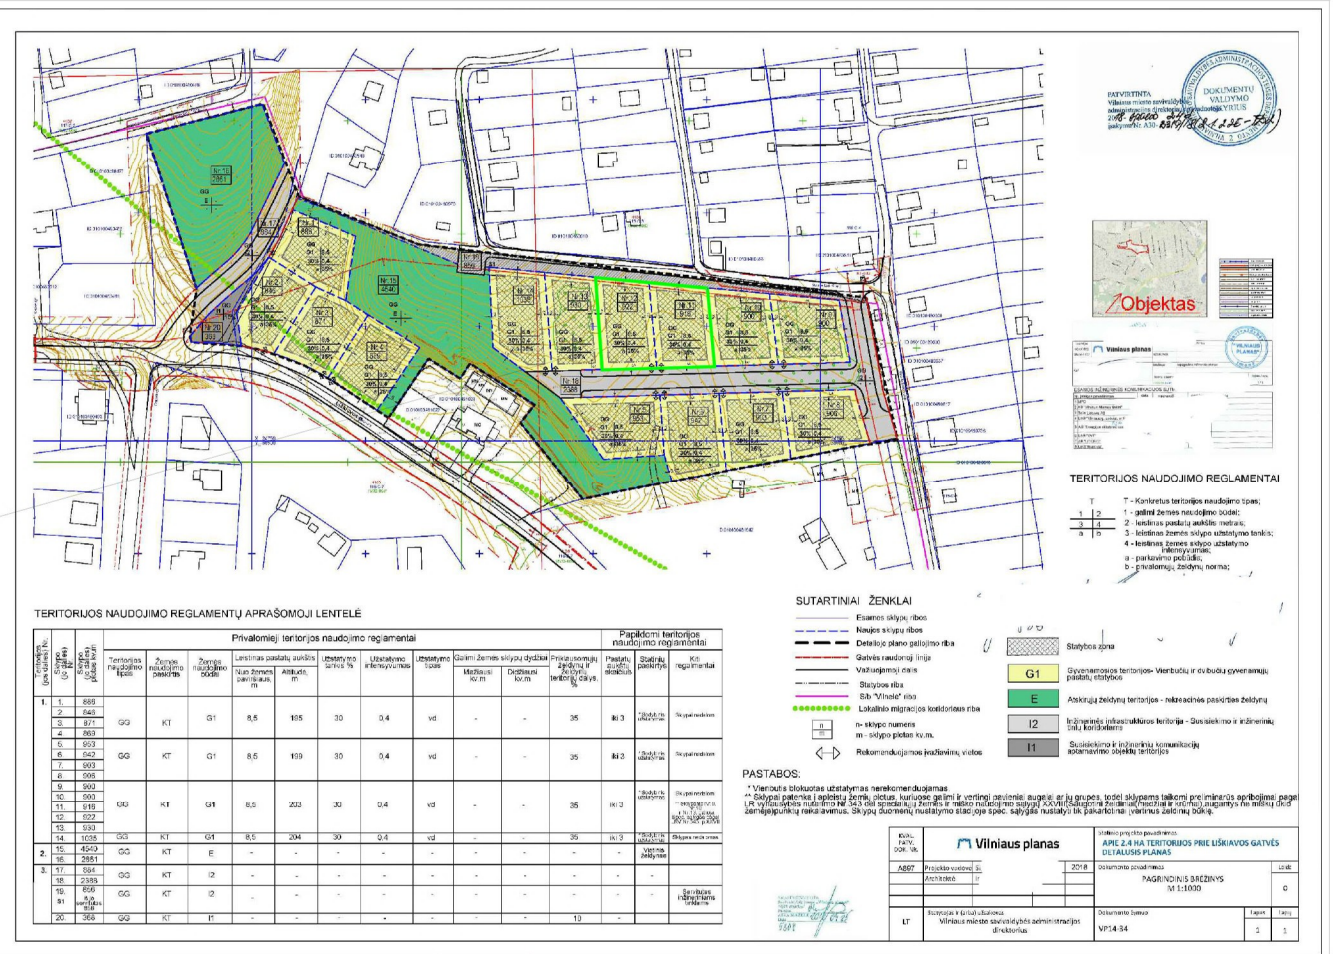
PATVIRTINTA
Vilniaus miesto savivaldybės administracijos direktoriaus
2018-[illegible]
įsakymu Nr. A30-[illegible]

DOKUMENTŲ VALDYMO SKYRIUS

Objektas

Vilniaus planas

TERITORIJOS NAUDOJIMO REGLAMENTAI

T - Konkretus teritorijos naudojimo tipas;
1 - galimi žemės naudojimo būdai;
2 - leistinas pastatų aukštis metrais;
3 - leistinas žemės sklypo užstatymo tankis;
4 - leistinas žemės sklypo užstatymo intensyvumas;
a - parkavimo poreikis;
b - privalomųjų želdynų norma;

| T | |
|---|---|
| 1 | 2 |
| 3 | 4 |
| a | b |

TERITORIJOS NAUDOJIMO REGLAMENTŲ APRAŠOMOJI LENTELĖ

| Teritorijos (pos skirtos) Nr. | Sklypo Nr. | Sklypo (pl. dalies) plotas kv.m | Teritorijos naudojimo tipas | Žemės naudojimo paskirtis | Žemės naudojimo būdai | Leistinas pastatų aukštis: Nuo žemės paviršiaus, m | Altitudė, m | Užstatymo tankis % | Užstatymo intensyvumas | Užstatymo tipas | Galimi žemės sklypų dydžiai: Mažiausi kv.m | Didžiausi kv.m | Priklausomųjų želdynų ir želdynų teritorijų dalys % | Pastatų aukštų skaičius | Statinių paskirtys | Kiti reglamentai |
|---|---|---|---|---|---|---|---|---|---|---|---|---|---|---|---|---|
| 1. | 1. 2. 3. 4. | 886 848 871 869 | GG | KT | G1 | 8,5 | 185 | 30 | 0,4 | vd | - | - | 35 | iki 3 | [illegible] | Sklypai nedalomi |
| | 5. 6. 7. 8. | 953 842 903 906 | GG | KT | G1 | 8,5 | 199 | 30 | 0,4 | vd | - | - | 35 | iki 3 | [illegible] | Sklypai nedalomi |
| | 9. 10. 11. 12. 13. | 900 900 916 922 930 | GG | KT | G1 | 8,5 | 203 | 30 | 0,4 | vd | - | - | 35 | iki 3 | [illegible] | Sklypai nedalomi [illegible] |
| | 14. | 1035 | GG | KT | G1 | 8,5 | 204 | 30 | 0,4 | vd | - | - | 35 | iki 3 | | Sklypas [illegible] |
| 2. | 15. 16. | 4540 2851 | GG | KT | E | - | - | - | - | - | - | - | - | - | Viešieji želdynai | |
| 3. | 17. 18. | 884 2388 | GG | KT | I2 | - | - | - | - | - | - | - | - | - | - | |
| | 19. S1 | 856 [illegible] | GG | KT | I2 | - | - | - | - | - | - | - | - | - | Servitutas inžineriniams tinklams | |
| | 20. | 368 | GG | KT | I1 | - | - | - | - | - | - | - | 10 | - | - | |

SUTARTINIAI ŽENKLAI
Esamos sklypų ribos
Naujos sklypų ribos
Detaliojo plano galiojimo riba
Gatvės raudonoji linija
Važiuojamoji dalis
Statybos riba
Sib "Vilnelė" riba
Lokalinio migracijos koridoriaus riba
n- sklypo numeris
m- sklypo plotas kv.m.
Rekomenduojamos įvažiavimų vietos
Statybos zona
G1 Gyvenamosios teritorijos- Vienbučių ir dvibučių gyvenamųjų pastatų statybos
E Atskirųjų želdynų teritorijos - rekreacinės paskirties želdynų
I2 Inžinerinės infrastruktūros teritorija - Susisiekimo ir inžinerinių tinklų koridoriams
I1 Susisiekimo ir inžinerinių komunikacijų aptarnavimo objektų teritorijos

PASTABOS:
* Vienbučių blokuotas užstatymas nerekomenduojamas.
** Sklypai patenka į aplinkų žemių plotus, kuriuose galimi ir vertingi pavieniai augalai ir jų grupės, todėl sklypams taikomi preliminarūs apribojimai pagal LR vyriausybės nutarimo Nr 343 dėl specialiųjų žemės ir miško naudojimo sąlygų XXVIII (Saugotini želdiniai (medžiai ir krūmai) augantys ne miško ūkio žemėje) punktų reikalavimus. Sklypų duomenų nustatymo stadijoje spec. sąlygas nustatyti tik pakartotinai įvertinus želdinių būklę.

Vilniaus planas
Statinio projekto pavadinimas
APIE 2.4 HA TERITORIJOS PRIE LIŠKIAVOS GATVĖS DETALUSIS PLANAS
Dokumento pavadinimas
PAGRINDINIS BRĖŽINYS
M 1:1000
Laida 0
KVAL. ATV. DOK. Nr.
A897 Projekto vadovas
Architektas
2018
LT
Statytojas ir (arba) užsakovas
Vilniaus miesto savivaldybės administracijos direktorius
Dokumento žymuo
VP14-84
Lapas 1
Lapų 1